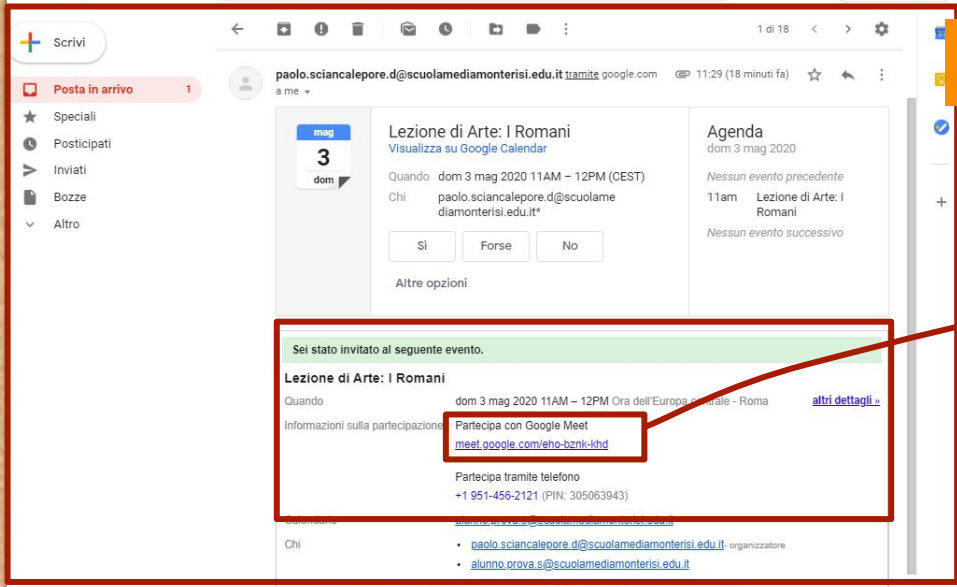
Scrivi

Posta in arrivo 1
Speciali
Posticipati
Inviati
Bozze
Altro

1 di 18

paolo.sciancalepore.d@scuolamediamonterisi.edu.it tramite google.com
a me

11:29 (18 minuti fa)

mag
3
dom

Lezione di Arte: I Romani
Visualizza su Google Calendar

Quando dom 3 mag 2020 11AM – 12PM (CEST)
Chi paolo.sciancalepore.d@scuolamediamonterisi.edu.it*

Sì Forse No

Altre opzioni

Agenda
dom 3 mag 2020
Nessun evento precedente
11am Lezione di Arte: I Romani
Nessun evento successivo

Sei stato invitato al seguente evento.

Lezione di Arte: I Romani

Quando dom 3 mag 2020 11AM – 12PM Ora dell'Europa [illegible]entrale - Roma altri dettagli »

Informazioni sulla partecipazione Partecipa con Google Meet
meet.google.com/eho-bznk-khd

Partecipa tramite telefono
+1 951-456-2121 (PIN: 305063943)

Calendario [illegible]

Chi
• paolo.sciancalepore.d@scuolamediamonterisi.edu.it - organizzatore
• alunno.prova.s@scuolamediamonterisi.edu.it